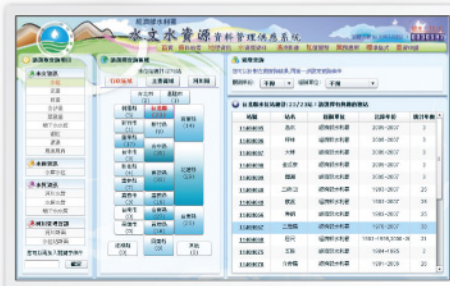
經濟部水利署
水文水資源資料管理供應系統

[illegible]

行政區域
主要流域
河系

台北市
基隆市
桃園市
新竹市
新竹縣
苗栗縣
台中市
彰化縣
南投縣
雲林縣
嘉義市
嘉義縣
台南市
高雄市
屏東縣
宜蘭縣
花蓮縣
台東縣
澎湖縣
金門縣
連江縣

站號
站名
管理單位
記錄年份
統計年數

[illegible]